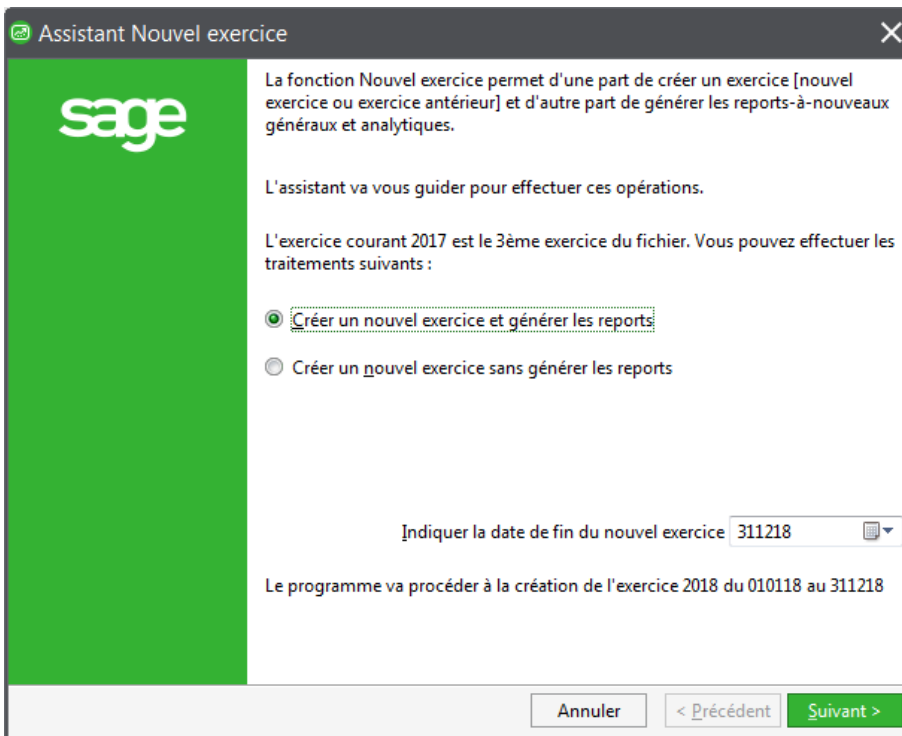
Assistant Nouvel exercice

sage

La fonction Nouvel exercice permet d'une part de créer un exercice [nouvel exercice ou exercice antérieur] et d'autre part de générer les reports-à-nouveaux généraux et analytiques.

L'assistant va vous guider pour effectuer ces opérations.

L'exercice courant 2017 est le 3ème exercice du fichier. Vous pouvez effectuer les traitements suivants :

Créer un nouvel exercice et générer les reports

Créer un nouvel exercice sans générer les reports

Indiquer la date de fin du nouvel exercice 311218

Le programme va procéder à la création de l'exercice 2018 du 010118 au 311218

Annuler

< Précédent

Suivant >